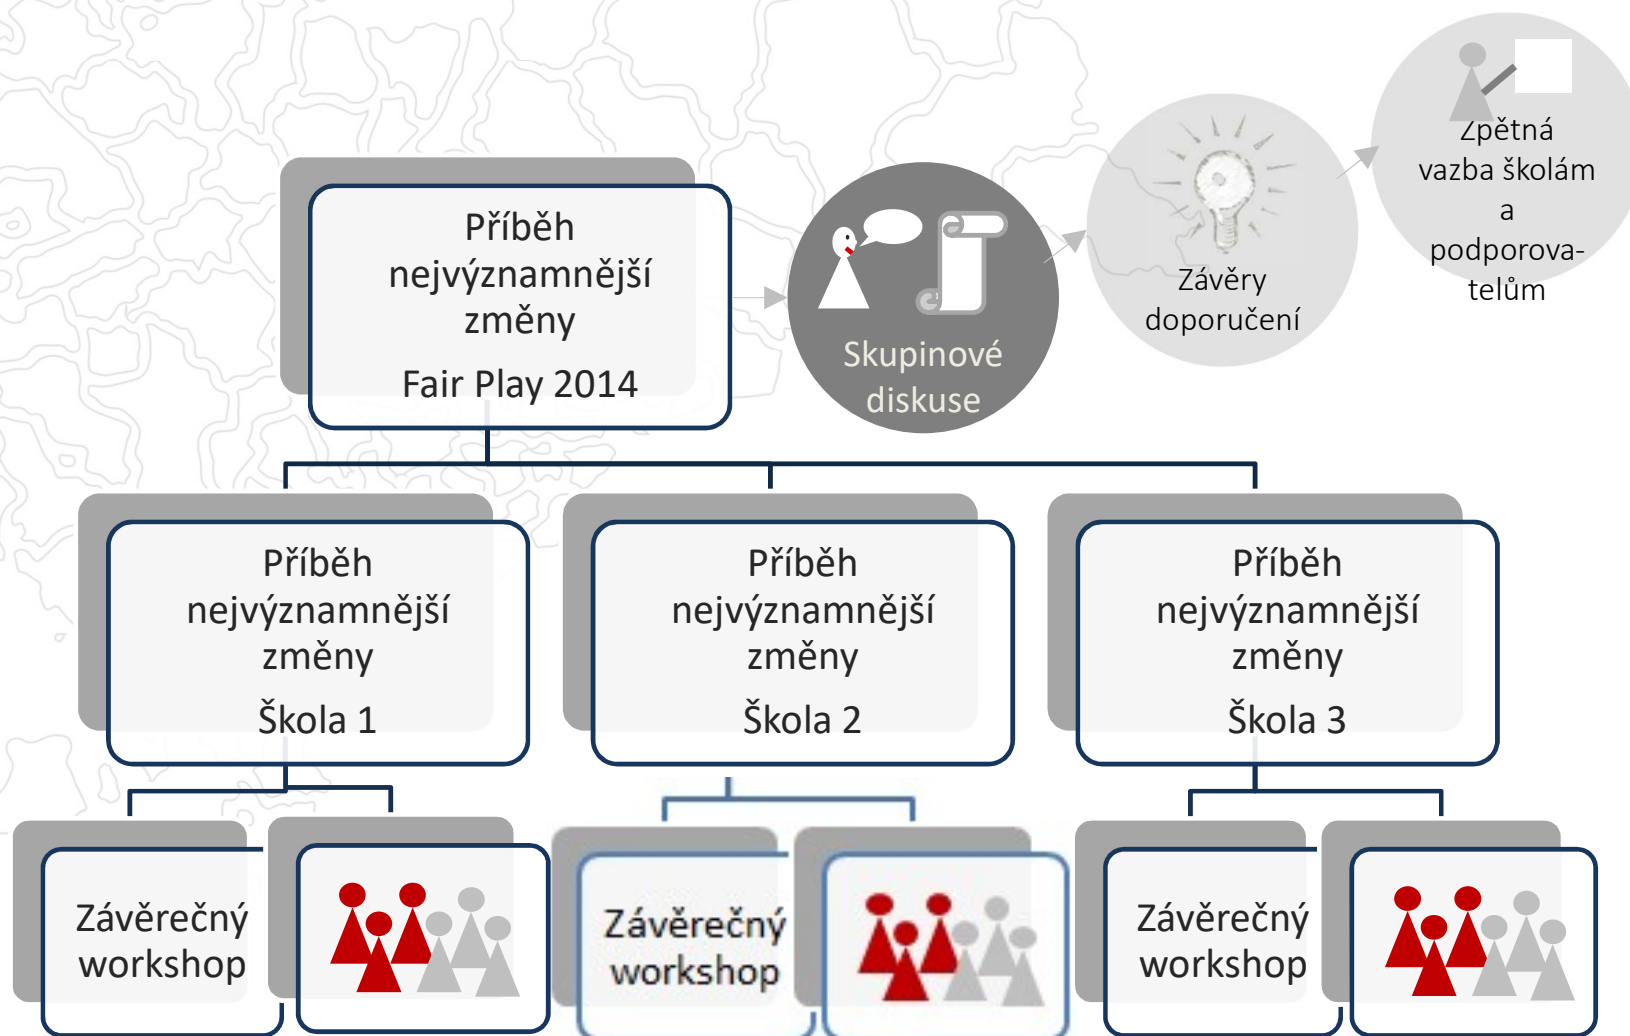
Příběh nejvýznamnější změny

Fair Play 2014

Skupinové diskuse

Závěry doporučení

Zpětná vazba školám a podporovatelům

Příběh nejvýznamnější změny

Škola 1

Příběh nejvýznamnější změny

Škola 2

Příběh nejvýznamnější změny

Škola 3

Závěrečný workshop

Závěrečný workshop

Závěrečný workshop